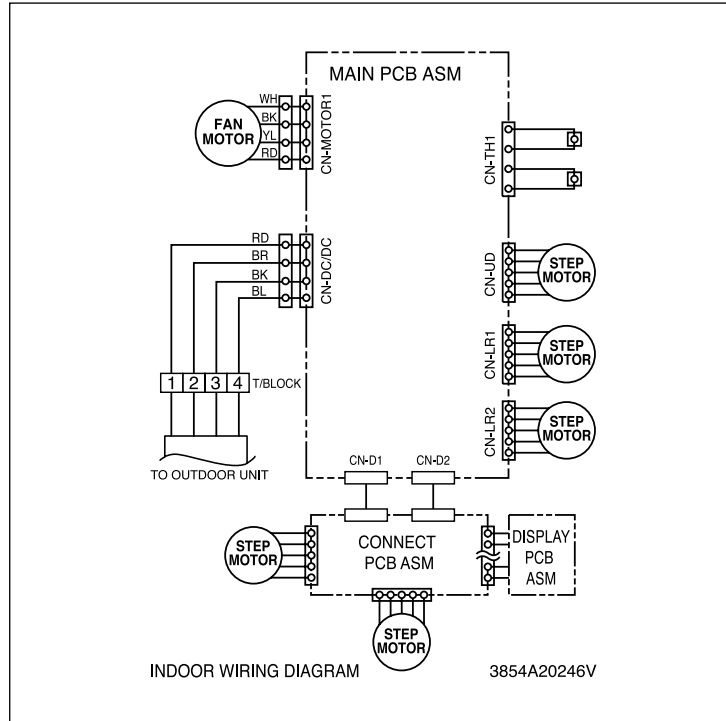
MAIN PCB ASM

WH
BK
YL
RD
FAN MOTOR
CN-MOTOR1

CN-TH1

RD
BR
BK
BL
CN-DC/DC

CN-UD
STEP MOTOR

CN-LR1
STEP MOTOR

CN-LR2
STEP MOTOR

1 2 3 4 T/BLOCK

TO OUTDOOR UNIT

CN-D1
CN-D2

STEP MOTOR
CONNECT PCB ASM
DISPLAY PCB ASM

STEP MOTOR

INDOOR WIRING DIAGRAM
3854A20246V